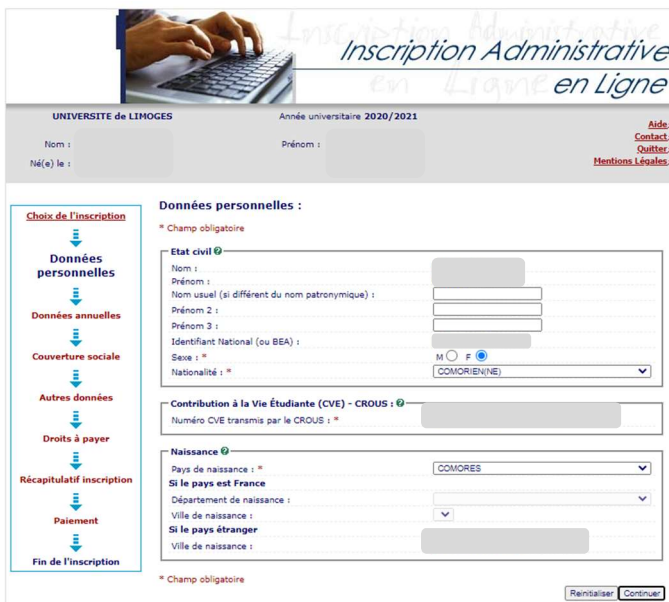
Inscription Administrative en Ligne

Inscription Administrative en Ligne

UNIVERSITE de LIMOGES

Année universitaire 2020/2021

Aide
Contact
Quitter
Mentions Légales

Nom :

Prénom :

Né(e) le :

Choix de l'inscription

Données personnelles

Données annuelles

Couverture sociale

Autres données

Droits à payer

Récapitulatif inscription

Paiement

Fin de l'inscription

Données personnelles :

* Champ obligatoire

Etat civil

Nom :

Prénom :

Nom usuel (si différent du nom patronymique) :

Prénom 2 :

Prénom 3 :

Identifiant National (ou BEA) :

Sexe : * M F

Nationalité : * COMORIEN(NE)

Contribution à la Vie Étudiante (CVE) - CROUS :

Numéro CVE transmis par le CROUS : *

Naissance

Pays de naissance : * COMORES

Si le pays est France

Département de naissance :

Ville de naissance :

Si le pays étranger

Ville de naissance :

* Champ obligatoire

Reinitialiser Continuer